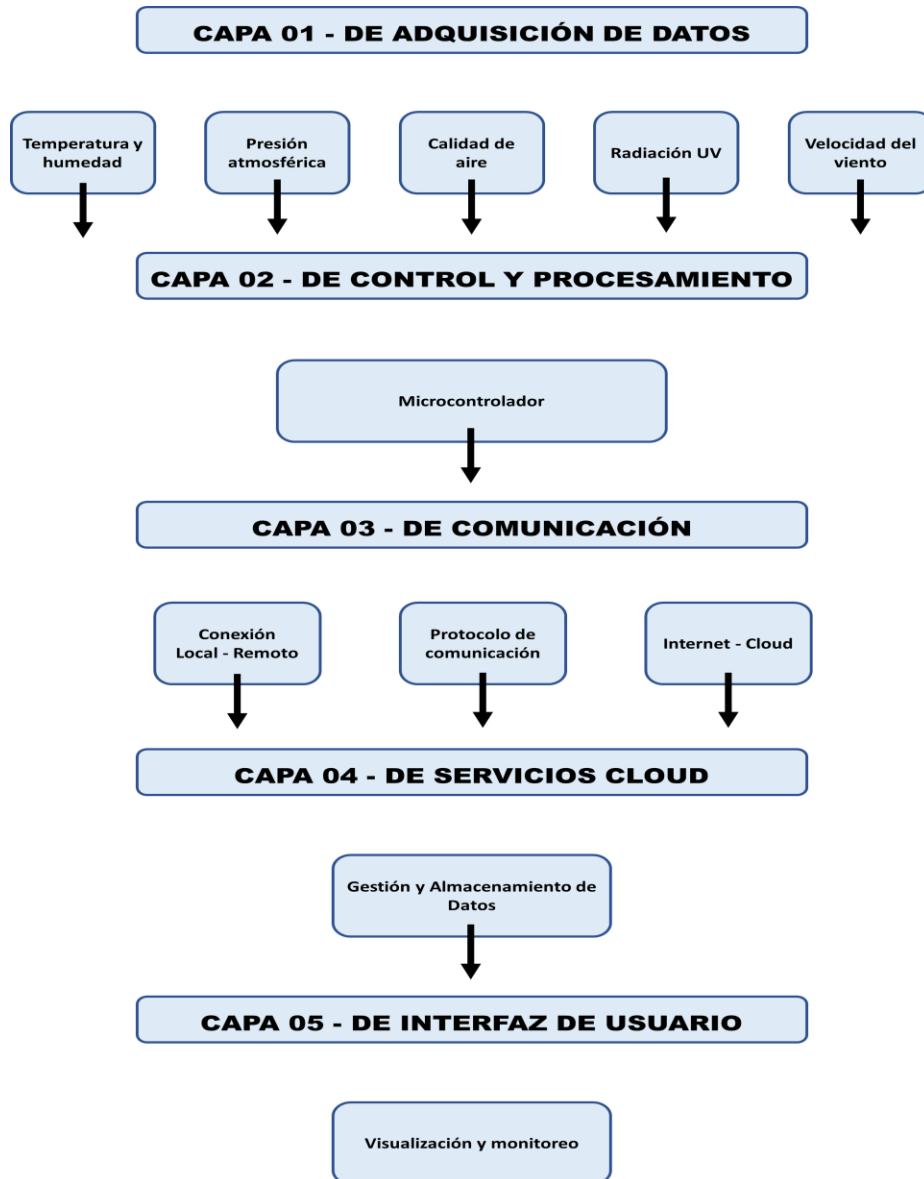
CAPA 01 - DE ADQUISICIÓN DE DATOS

Temperatura y humedad

Presión atmosférica

Calidad de aire

Radiación UV

Velocidad del viento

CAPA 02 - DE CONTROL Y PROCESAMIENTO

Microcontrolador

CAPA 03 - DE COMUNICACIÓN

Conexión Local - Remoto

Protocolo de comunicación

Internet - Cloud

CAPA 04 - DE SERVICIOS CLOUD

Gestión y Almacenamiento de Datos

CAPA 05 - DE INTERFAZ DE USUARIO

Visualización y monitoreo